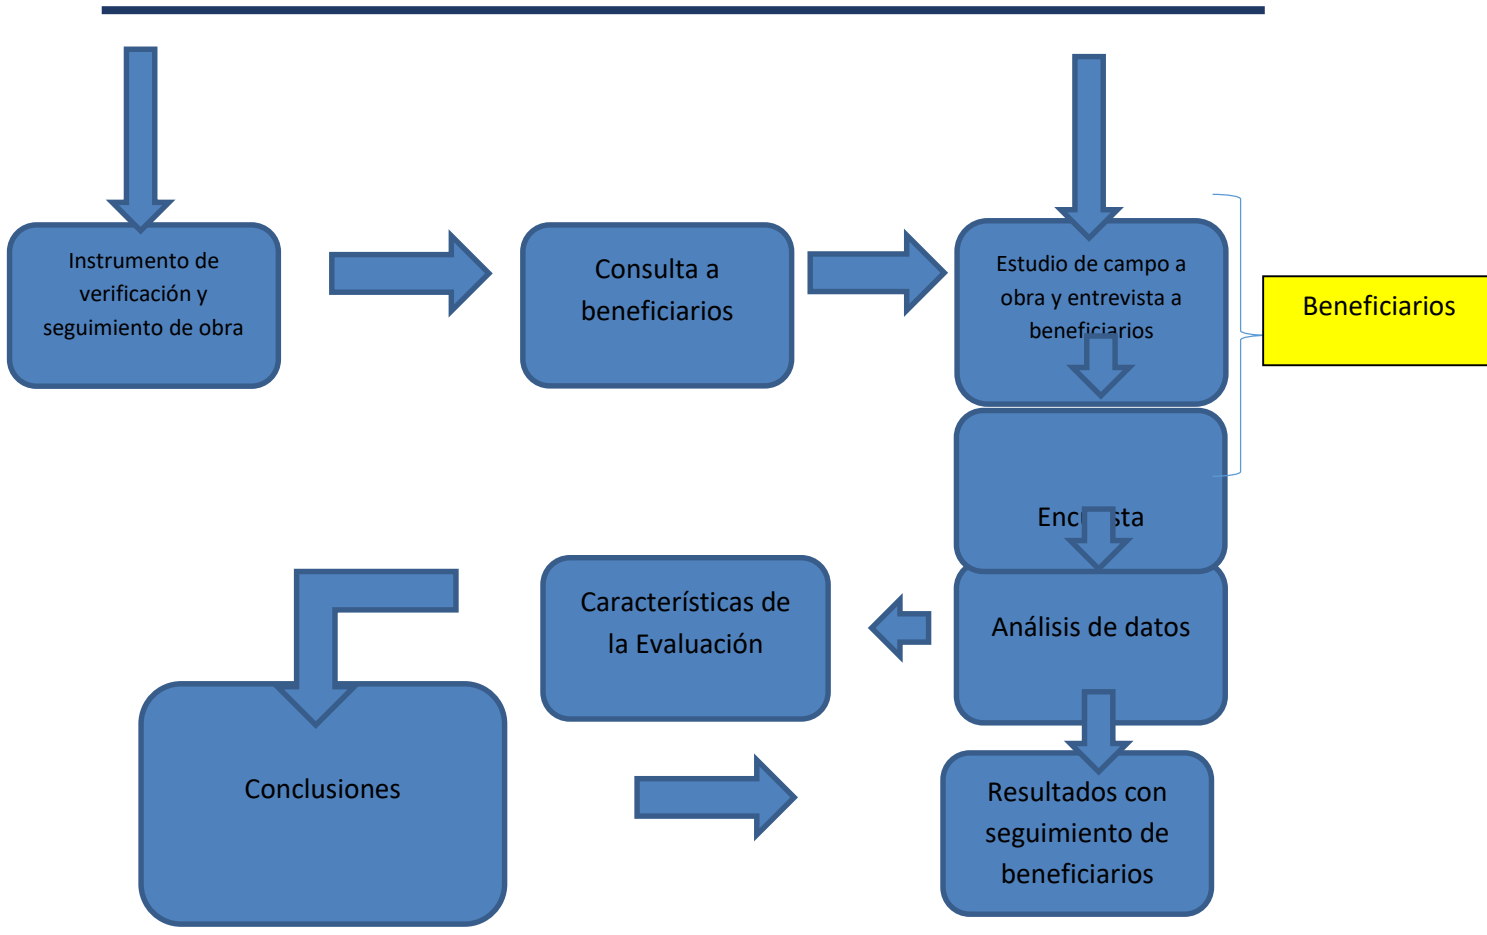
Instrumento de verificación y seguimiento de obra

Consulta a beneficiarios

Estudio de campo a obra y entrevista a beneficiarios

Beneficiarios

Enc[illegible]sta

Características de la Evaluación

Análisis de datos

Conclusiones

Resultados con seguimiento de beneficiarios